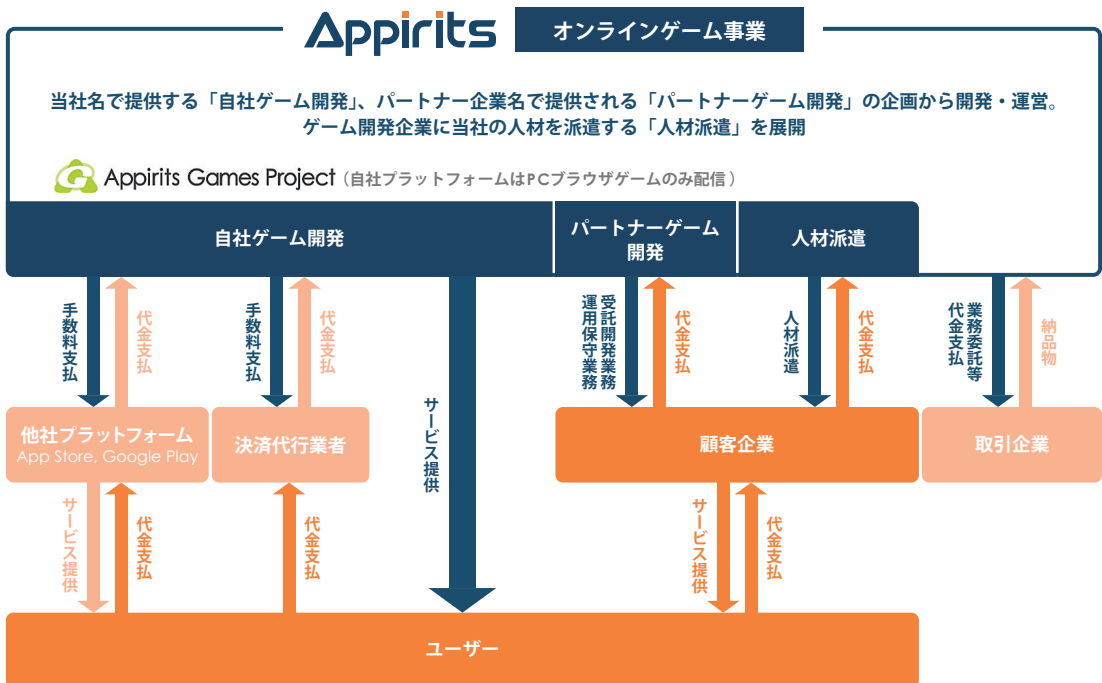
Appirits

オンラインゲーム事業

当社名で提供する「自社ゲーム開発」、パートナー企業名で提供される「パートナーゲーム開発」の企画から開発・運営。
ゲーム開発企業に当社の人材を派遣する「人材派遣」を展開

Appirits Games Project（自社プラットフォームはPCブラウザゲームのみ配信）

自社ゲーム開発

パートナーゲーム開発

人材派遣

手数料支払

代金支払

手数料支払

代金支払

サービス提供

受託開発業務
運用保守業務

代金支払

人材派遣

代金支払

業務委託等
代金支払

納品物

他社プラットフォーム
App Store, Google Play

決済代行業者

顧客企業

取引企業

サービス提供

代金支払

代金支払

サービス提供

代金支払

ユーザー